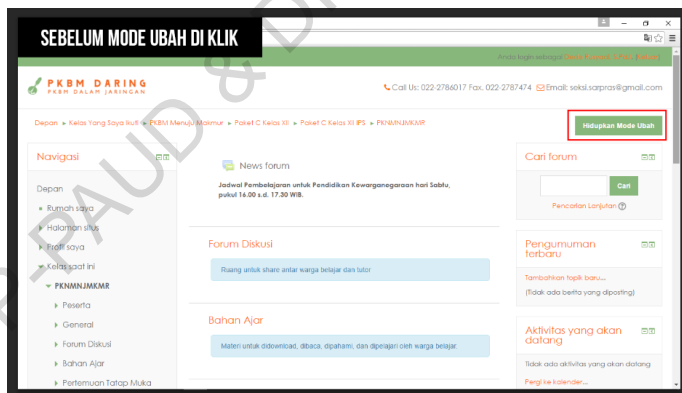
SEBELUM MODE UBAH DI KLIK

Anda login sebagai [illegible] (Keluar)

PKBM DARING
PKBM DALAM JARINGAN

Call Us: 022-2786017 Fax. 022-2787474 Email: seksi.sarpras@gmail.com

Depan ► Kelas Yang Saya Ikuti ► PKBM Menuju Makmur ► Paket C Kelas XII ► Paket C Kelas XII IPS ► PKNMNJMKMR

Hidupkan Mode Ubah

Navigasi

Depan
Rumah saya
Halaman situs
Profil saya
Kelas saat ini
PKNMNJMKMR
Peserta
General
Forum Diskusi
Bahan Ajar
Pertemuan Tatap Muka

News forum

Jadwal Pembelajaran untuk Pendidikan Kewarganegaraan hari Sabtu, pukul 16.00 s.d. 17.30 WIB.

Forum Diskusi

Ruang untuk share antar warga belajar dan tutor

Bahan Ajar

Materi untuk didownload, dibaca, dipahami, dan dipelajari oleh warga belajar.

Cari forum

Cari

Pencarian Lanjutan

Pengumuman terbaru

Tambahkan topik baru...
(Tidak ada berita yang diposting)

Aktivitas yang akan datang

Tidak ada aktivitas yang akan datang
Pergi ke kalender...